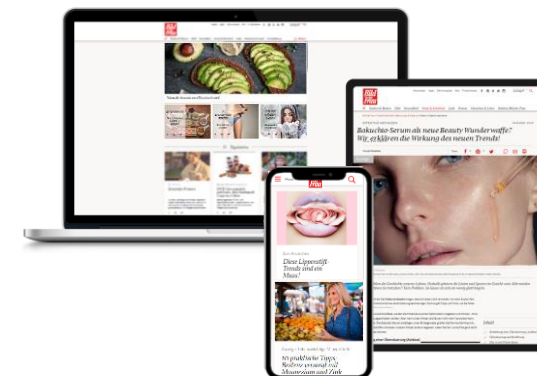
Bild der Frau

Bakuchio-Serum als neue Beauty Wunderwaffe? Wir erklären die Wirkung des neuen Trends!

Diese Lippenstift-Trends sind ein Muss!

10 praktische Tipps: Bodrum erkunden mit Museen und Kunst

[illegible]